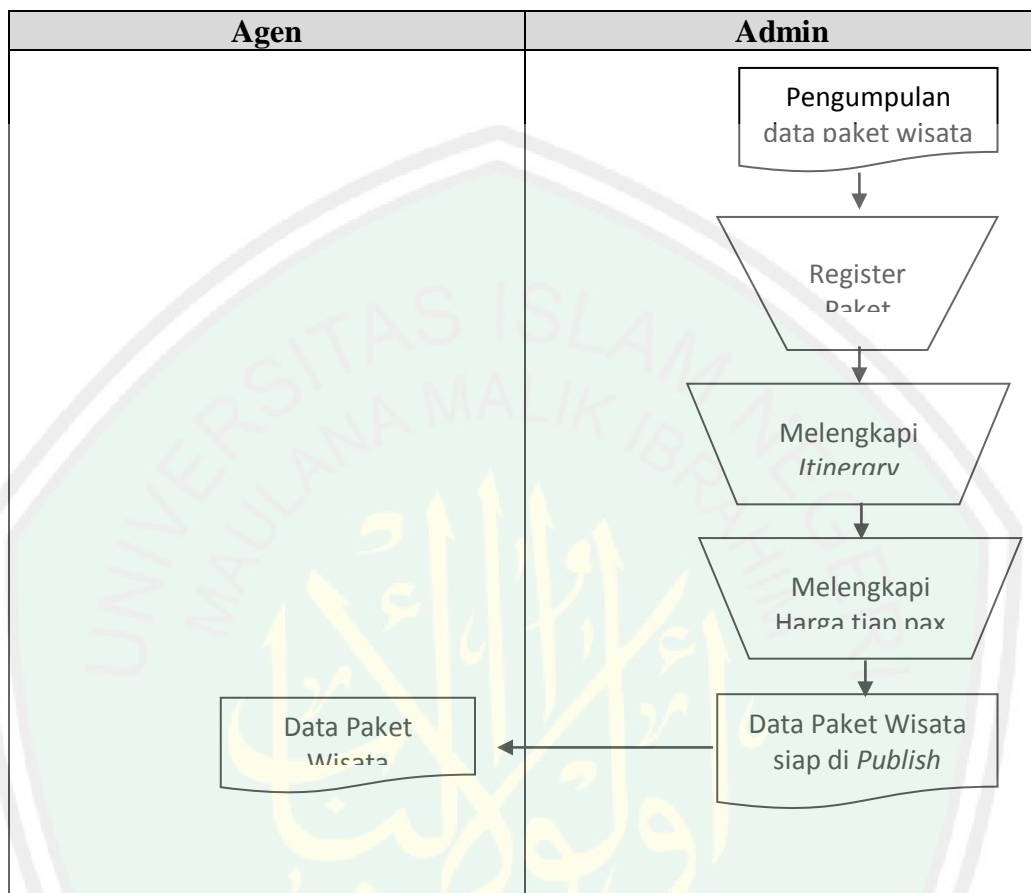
| Agen | Admin |
|---|---|

Pengumpulan data paket wisata

Register Paket

Melengkapi *Itinerary*

Melengkapi Harga tiap pax

Data Paket Wisata siap di *Publish*

Data Paket Wisata

UNIVERSITAS ISLAM NEGERI MAULANA MALIK IBRAHIM